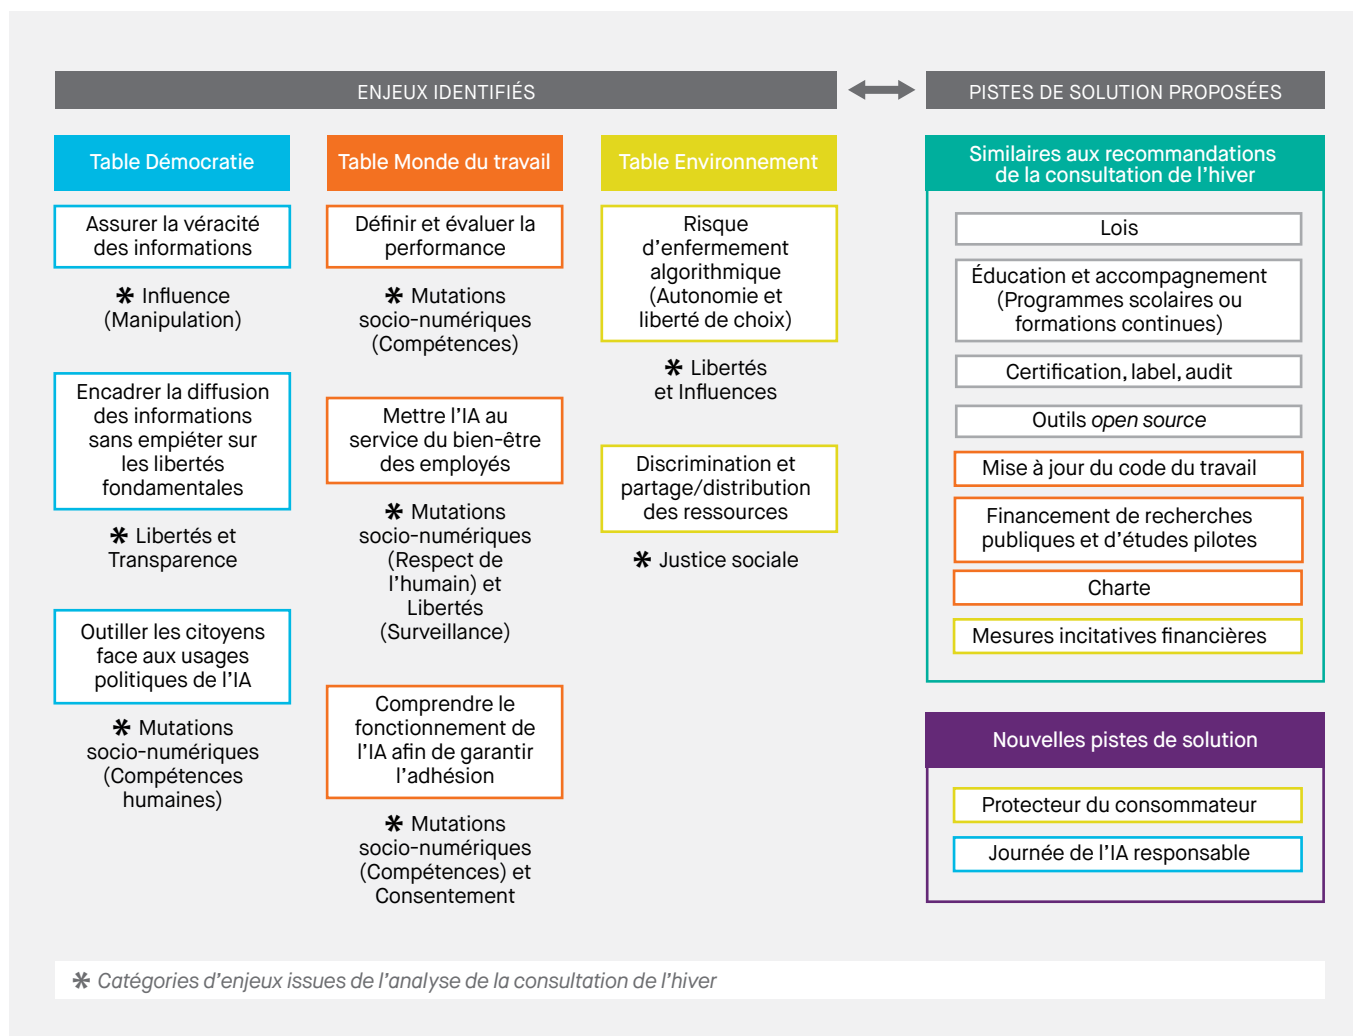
ENJEUX IDENTIFIÉS

PISTES DE SOLUTION PROPOSÉES

Table Démocratie

Assurer la véracité des informations

✱ Influence (Manipulation)

Encadrer la diffusion des informations sans empiéter sur les libertés fondamentales

✱ Libertés et Transparence

Outiller les citoyens face aux usages politiques de l’IA

✱ Mutations socio-numériques (Compétences humaines)

Table Monde du travail

Définir et évaluer la performance

✱ Mutations socio-numériques (Compétences)

Mettre l’IA au service du bien-être des employés

✱ Mutations socio-numériques (Respect de l’humain) et Libertés (Surveillance)

Comprendre le fonctionnement de l’IA afin de garantir l’adhésion

✱ Mutations socio-numériques (Compétences) et Consentement

Table Environnement

Risque d’enfermement algorithmique (Autonomie et liberté de choix)

✱ Libertés et Influences

Discrimination et partage/distribution des ressources

✱ Justice sociale

Similaires aux recommandations de la consultation de l’hiver

Lois

Éducation et accompagnement (Programmes scolaires ou formations continues)

Certification, label, audit

Outils *open source*

Mise à jour du code du travail

Financement de recherches publiques et d’études pilotes

Charte

Mesures incitatives financières

Nouvelles pistes de solution

Protecteur du consommateur

Journée de l’IA responsable

✱ *Catégories d’enjeux issues de l’analyse de la consultation de l’hiver*